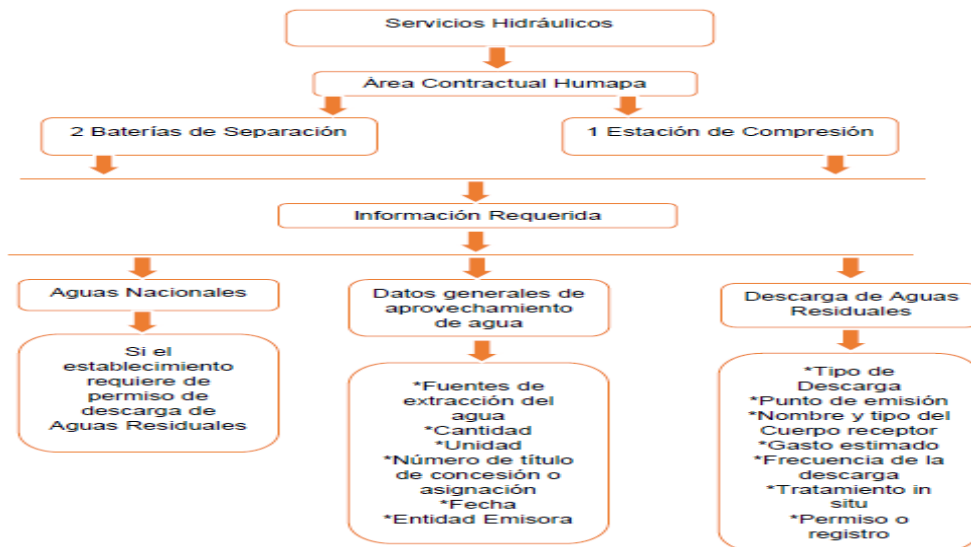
Servicios Hidráulicos

Área Contractual Humapa

2 Baterías de Separación

1 Estación de Compresión

Información Requerida

Aguas Nacionales

Si el establecimiento requiere de permiso de descarga de Aguas Residuales

Datos generales de aprovechamiento de agua

*Fuentes de extracción del agua
*Cantidad
*Unidad
*Número de título de concesión o asignación
*Fecha
*Entidad Emisora

Descarga de Aguas Residuales

*Tipo de Descarga
*Punto de emisión
*Nombre y tipo del Cuerpo receptor
*Gasto estimado
*Frecuencia de la descarga
*Tratamiento in situ
*Permiso o registro